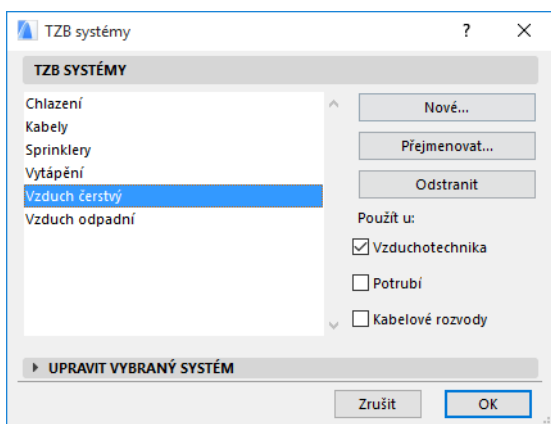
TZB systémy ? ×

TZB SYSTÉMY

Chlazení
Kabely
Sprinklery
Vytápění
Vzduch čerstvý
Vzduch odpadní

Nové...
Přejmenovat...
Odstranit

Použít u:
Vzduchotechnika
Potrubí
Kabelové rozvody

UPRAVIT VYBRANÝ SYSTÉM

Zrušit
OK